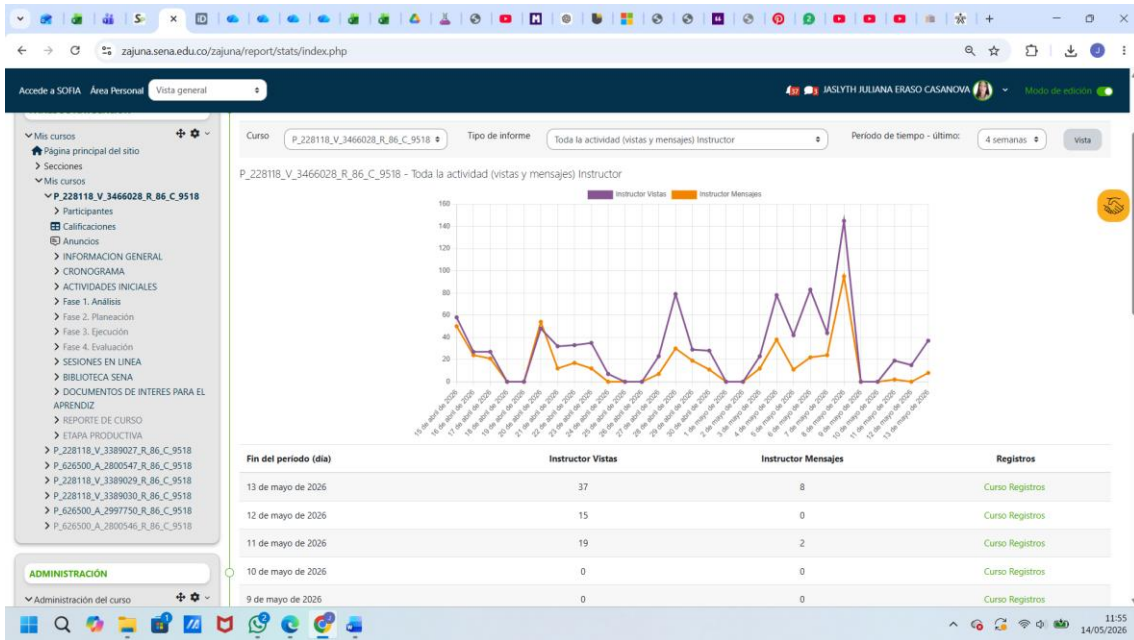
zajuna.sena.edu.co/zajuna/report/stats/index.php

Accede a SOFIA Área Personal Vista general

JASLYTH JULIANA ERASO CASANOVA Modo de edición

Mis cursos
Página principal del sitio
> Secciones
Mis cursos
P_228118_V_3466028_R_86_C_9518
> Participantes
Calificaciones
Anuncios
> INFORMACION GENERAL
> CRONOGRAMA
> ACTIVIDADES INICIALES
> Fase 1. Análisis
> Fase 2. Planeación
> Fase 3. Ejecución
> Fase 4. Evaluación
> SESIONES EN LINEA
> BIBLIOTECA SENA
> DOCUMENTOS DE INTERES PARA EL APRENDIZ
> REPORTE DE CURSO
> ETAPA PRODUCTIVA
> P_228118_V_3389027_R_86_C_9518
> P_626500_A_2800547_R_86_C_9518
> P_228118_V_3389029_R_86_C_9518
> P_228118_V_3389030_R_86_C_9518
> P_626500_A_2997750_R_86_C_9518
> P_626500_A_2800546_R_86_C_9518

ADMINISTRACIÓN
Administración del curso

Curso P_228118_V_3466028_R_86_C_9518 Tipo de informe Toda la actividad (vistas y mensajes) Instructor Período de tiempo - último: 4 semanas Vista

P_228118_V_3466028_R_86_C_9518 - Toda la actividad (vistas y mensajes) Instructor

Instructor Vistas Instructor Mensajes

160 140 120 100 80 60 40 20 0

15 de abril de 2026, 16 de abril de 2026, 17 de abril de 2026, 18 de abril de 2026, 19 de abril de 2026, 20 de abril de 2026, 21 de abril de 2026, 22 de abril de 2026, 23 de abril de 2026, 24 de abril de 2026, 25 de abril de 2026, 26 de abril de 2026, 27 de abril de 2026, 28 de abril de 2026, 29 de abril de 2026, 30 de abril de 2026, 1 de mayo de 2026, 2 de mayo de 2026, 3 de mayo de 2026, 4 de mayo de 2026, 5 de mayo de 2026, 6 de mayo de 2026, 7 de mayo de 2026, 8 de mayo de 2026, 9 de mayo de 2026, 10 de mayo de 2026, 11 de mayo de 2026, 12 de mayo de 2026, 13 de mayo de 2026

| Fin del periodo (día) | Instructor Vistas | Instructor Mensajes | Registros |
|---|---|---|---|
| 13 de mayo de 2026 | 37 | 8 | Curso Registros |
| 12 de mayo de 2026 | 15 | 0 | Curso Registros |
| 11 de mayo de 2026 | 19 | 2 | Curso Registros |
| 10 de mayo de 2026 | 0 | 0 | Curso Registros |
| 9 de mayo de 2026 | 0 | 0 | Curso Registros |

11:55 14/05/2026